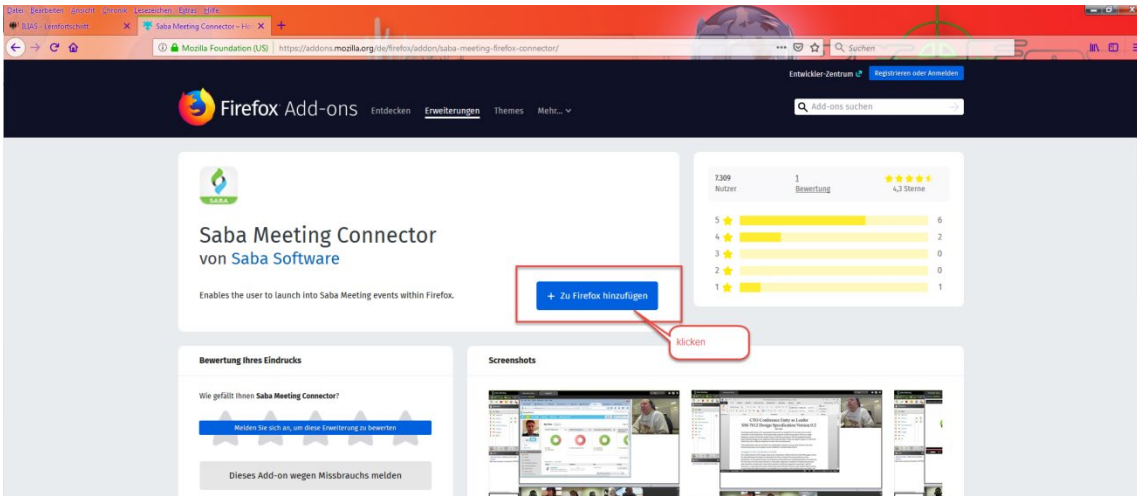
Datei Bearbeiten Ansicht Chronik Lesezeichen Extras Hilfe

ILIAS - Lernfortschritt ×

Saba Meeting Connector – Ho ×

+

Mozilla Foundation (US) | https://addons.mozilla.org/de/firefox/addon/saba-meeting-firefox-connector/

Suchen

Entwickler-Zentrum

Registrieren oder Anmelden

Firefox Add-ons

Entdecken

Erweiterungen

Themes

Mehr...

Add-ons suchen

SABA

Saba Meeting Connector

von Saba Software

Enables the user to launch into Saba Meeting events within Firefox.

+ Zu Firefox hinzufügen

klicken

7.309
Nutzer

1
Bewertung

4,3 Sterne

| 5 | 6 |
|---|---|
| 4 | 2 |
| 3 | 0 |
| 2 | 0 |
| 1 | 1 |

Bewertung Ihres Eindrucks

Wie gefällt Ihnen Saba Meeting Connector?

Melden Sie sich an, um diese Erweiterung zu bewerten

Dieses Add-on wegen Missbrauchs melden

Screenshots